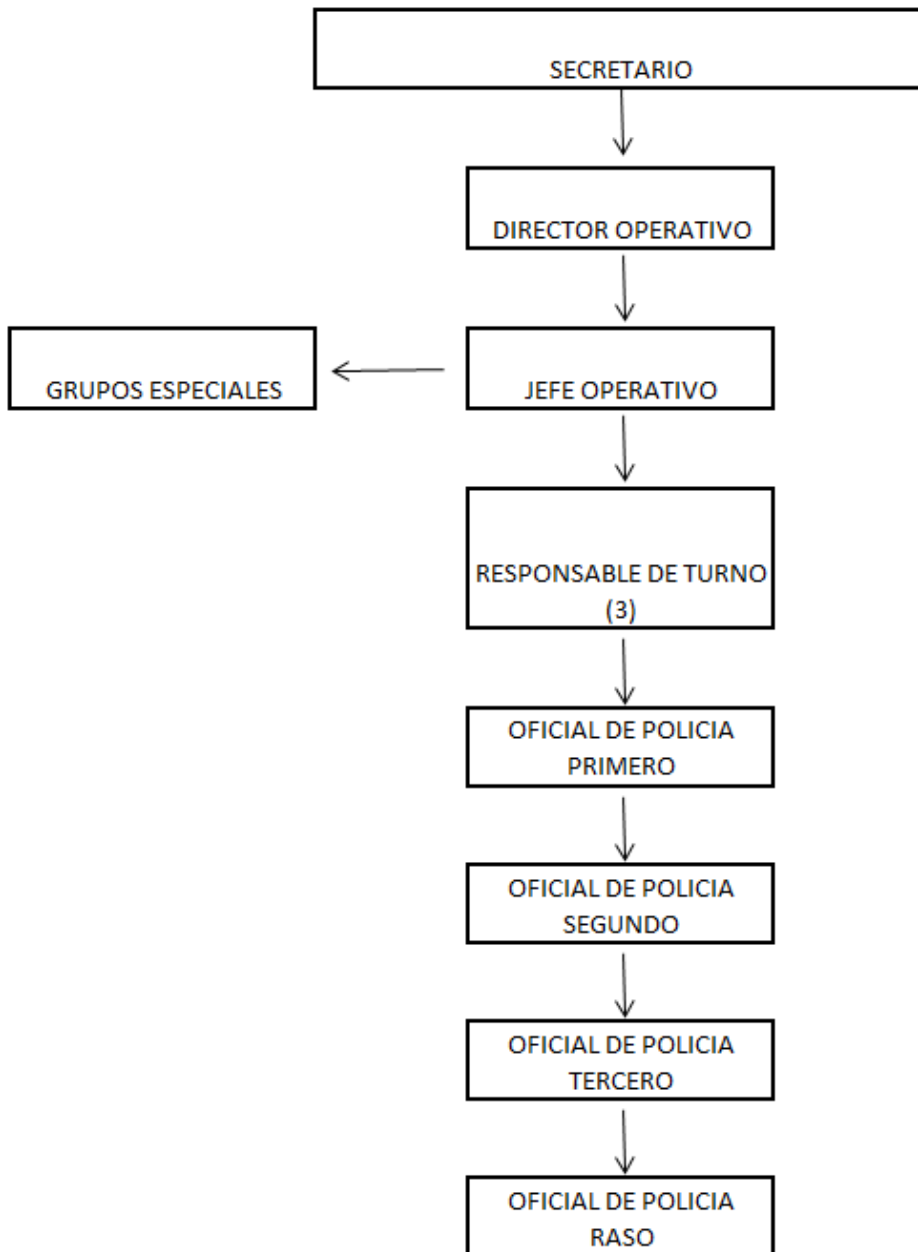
SECRETARIO

DIRECTOR OPERATIVO

GRUPOS ESPECIALES

JEFE OPERATIVO

RESPONSABLE DE TURNO (3)

OFICIAL DE POLICIA PRIMERO

OFICIAL DE POLICIA SEGUNDO

OFICIAL DE POLICIA TERCERO

OFICIAL DE POLICIA RASO